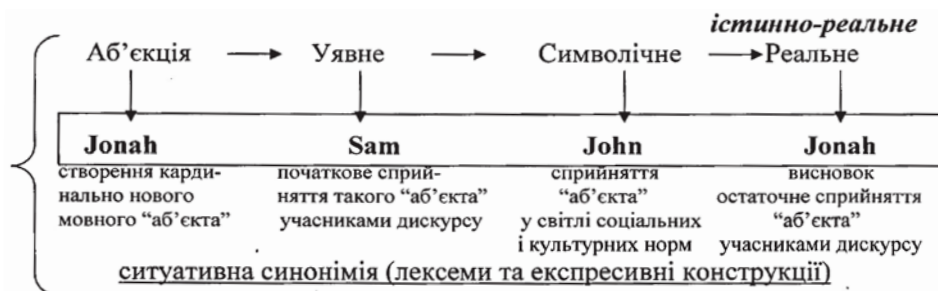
істинно-реальне

Аб'єкція → Уявне → Символічне → Реальне

Jonah
створення кардинально нового мовного "аб'єкта"

Sam
початкове сприйняття такого "аб'єкта" учасниками дискурсу

John
сприйняття "аб'єкта" у світлі соціальних і культурних норм

Jonah
висновок остаточне сприйняття "аб'єкта" учасниками дискурсу

ситуативна синонімія (лексеми та експресивні конструкції)